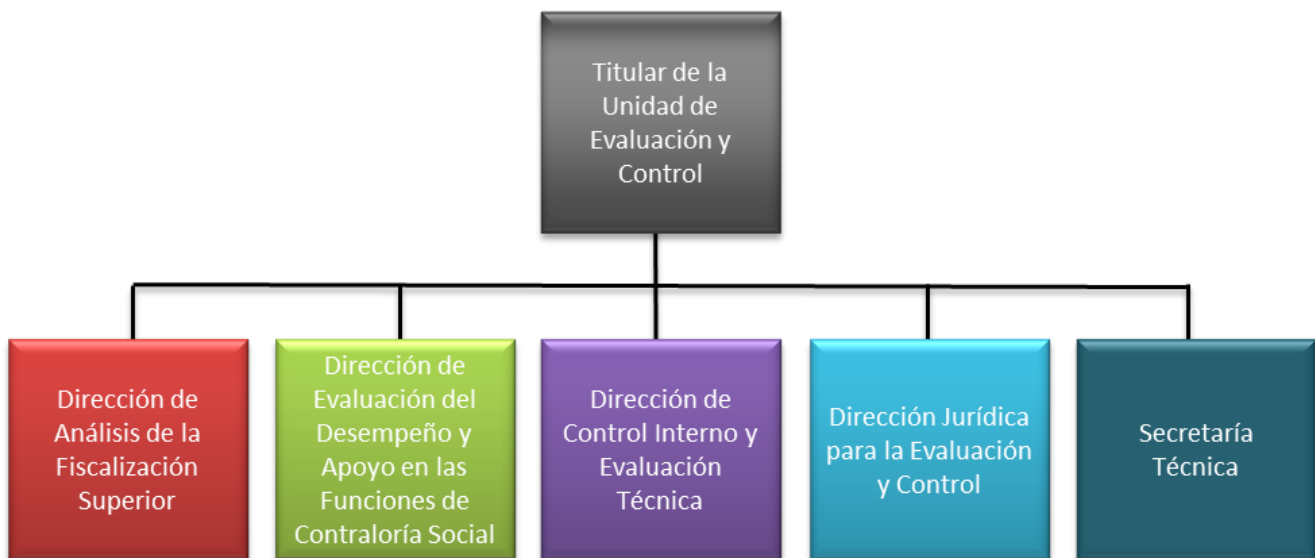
Titular de la Unidad de Evaluación y Control

Dirección de Análisis de la Fiscalización Superior

Dirección de Evaluación del Desempeño y Apoyo en las Funciones de Contraloría Social

Dirección de Control Interno y Evaluación Técnica

Dirección Jurídica para la Evaluación y Control

Secretaría Técnica